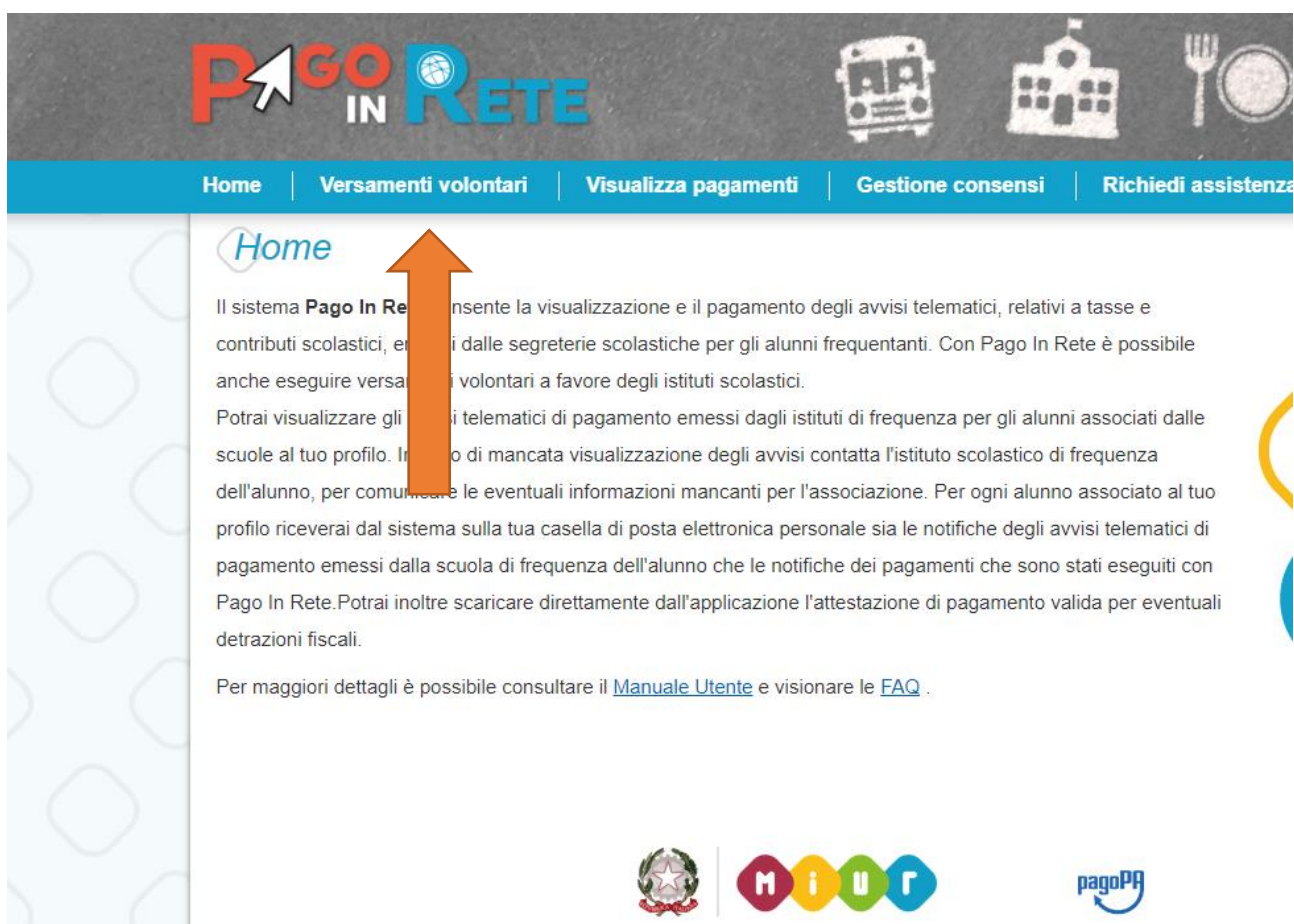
PAGO IN RETE

Home | Versamenti volontari | Visualizza pagamenti | Gestione consensi | Richiedi assistenza

Home

Il sistema **Pago In Re**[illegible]nsente la visualizzazione e il pagamento degli avvisi telematici, relativi a tasse e contributi scolastici, em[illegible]i dalle segreterie scolastiche per gli alunni frequentanti. Con Pago In Rete è possibile anche eseguire versa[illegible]i volontari a favore degli istituti scolastici.
Potrai visualizzare gli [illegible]i telematici di pagamento emessi dagli istituti di frequenza per gli alunni associati dalle scuole al tuo profilo. In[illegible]o di mancata visualizzazione degli avvisi contatta l'istituto scolastico di frequenza dell'alunno, per comun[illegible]e le eventuali informazioni mancanti per l'associazione. Per ogni alunno associato al tuo profilo riceverai dal sistema sulla tua casella di posta elettronica personale sia le notifiche degli avvisi telematici di pagamento emessi dalla scuola di frequenza dell'alunno che le notifiche dei pagamenti che sono stati eseguiti con Pago In Rete.Potrai inoltre scaricare direttamente dall'applicazione l'attestazione di pagamento valida per eventuali detrazioni fiscali.

Per maggiori dettagli è possibile consultare il Manuale Utente e visionare le FAQ .

MIUR

pagoPA